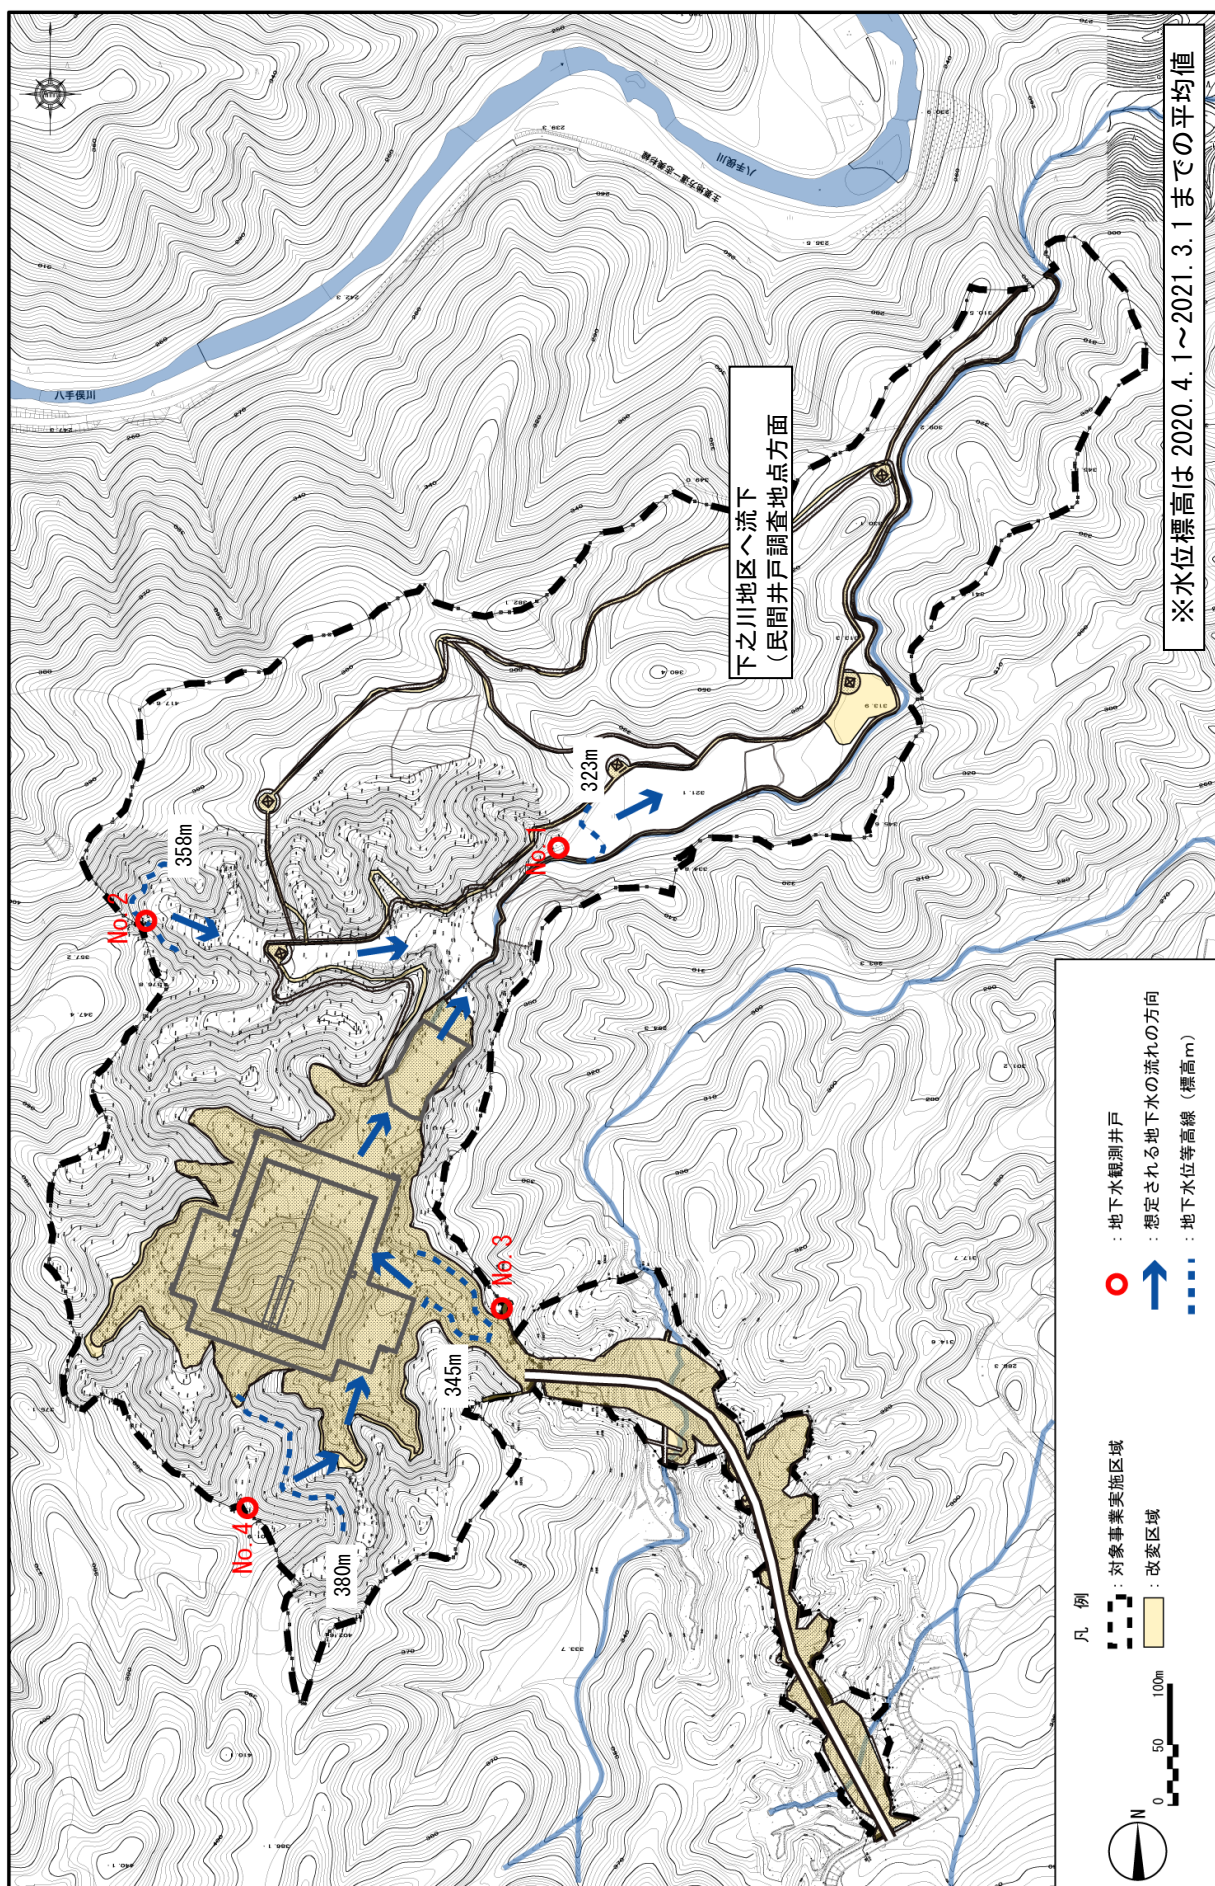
※水位標高は 2020. 4. 1～2021. 3. 1 までの平均値

下之川地区へ流下
（民間井戸調査地点方面

八手俣川

323m

358m

No.1

No.2

No.3

No.4

345m

380m

凡　例

：対象事業実施区域

：改変区域

：地下水観測井戸

：想定される地下水の流れの方向

：地下水位等高線（標高m）

0　50　100m

N